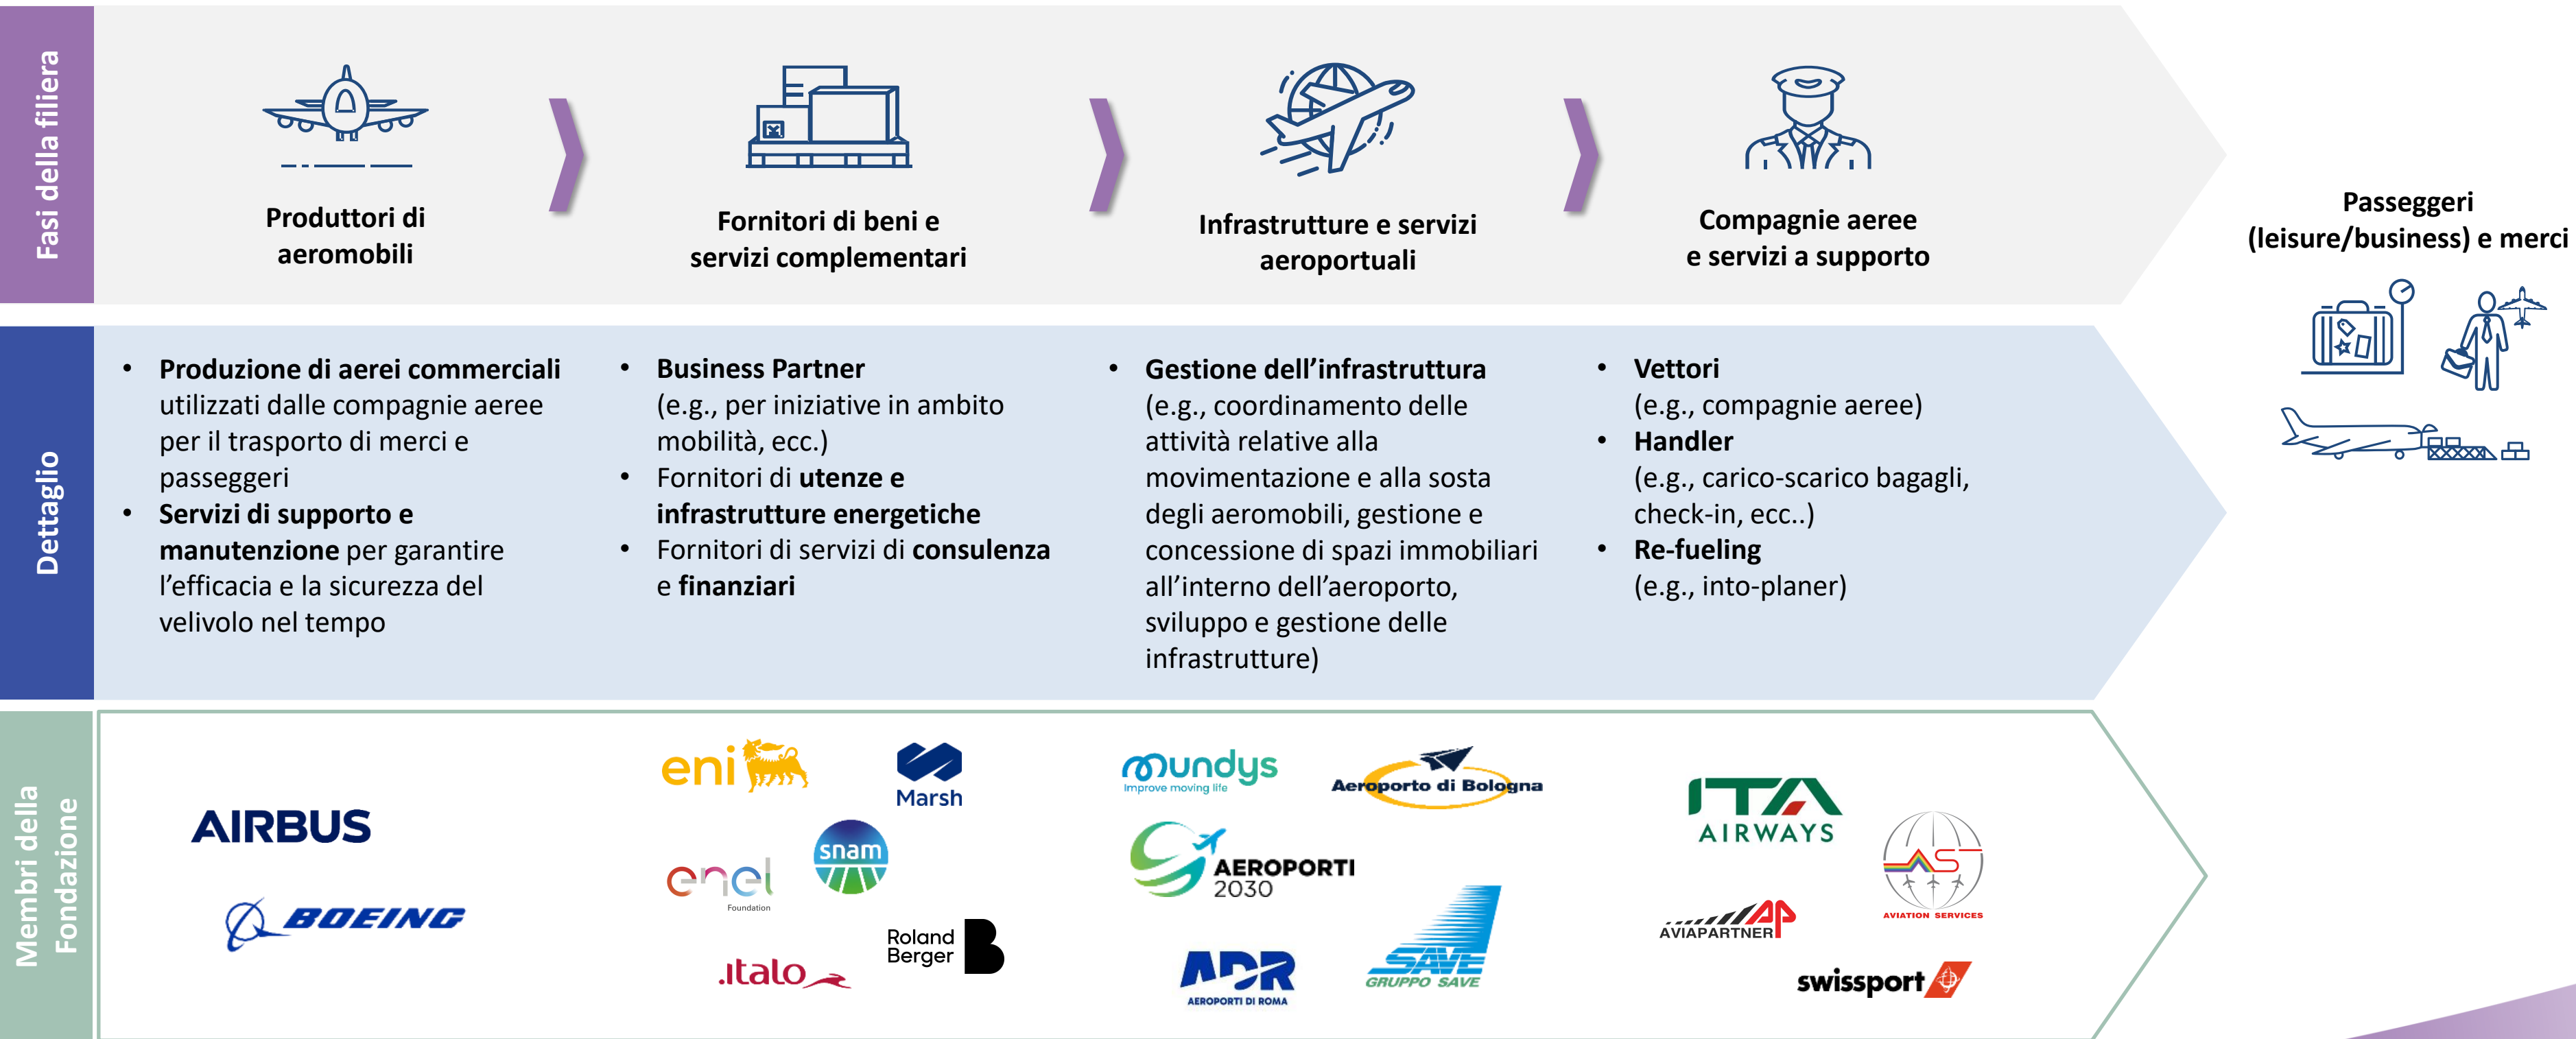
Fasi della filiera

Produttori di aeromobili

Fornitori di beni e servizi complementari

Infrastrutture e servizi aeroportuali

Compagnie aeree e servizi a supporto

Passeggeri (leisure/business) e merci

Dettaglio

• Produzione di aerei commerciali utilizzati dalle compagnie aeree per il trasporto di merci e passeggeri
• Servizi di supporto e manutenzione per garantire l'efficacia e la sicurezza del velivolo nel tempo

• Business Partner (e.g., per iniziative in ambito mobilità, ecc.)
• Fornitori di utenze e infrastrutture energetiche
• Fornitori di servizi di consulenza e finanziari

• Gestione dell'infrastruttura (e.g., coordinamento delle attività relative alla movimentazione e alla sosta degli aeromobili, gestione e concessione di spazi immobiliari all'interno dell'aeroporto, sviluppo e gestione delle infrastrutture)

• Vettori (e.g., compagnie aeree)
• Handler (e.g., carico-scarico bagagli, check-in, ecc..)
• Re-fueling (e.g., into-planer)

Membri della Fondazione

AIRBUS
BOEING

eni
Marsh
enel Foundation
snam
Roland Berger
.italo

mundys Improve moving life
Aeroporto di Bologna
AEROPORTI 2030
ADR AEROPORTI DI ROMA
SAVE GRUPPO SAVE

ITA AIRWAYS
AST AVIATION SERVICES
AVIAPARTNER
swissport